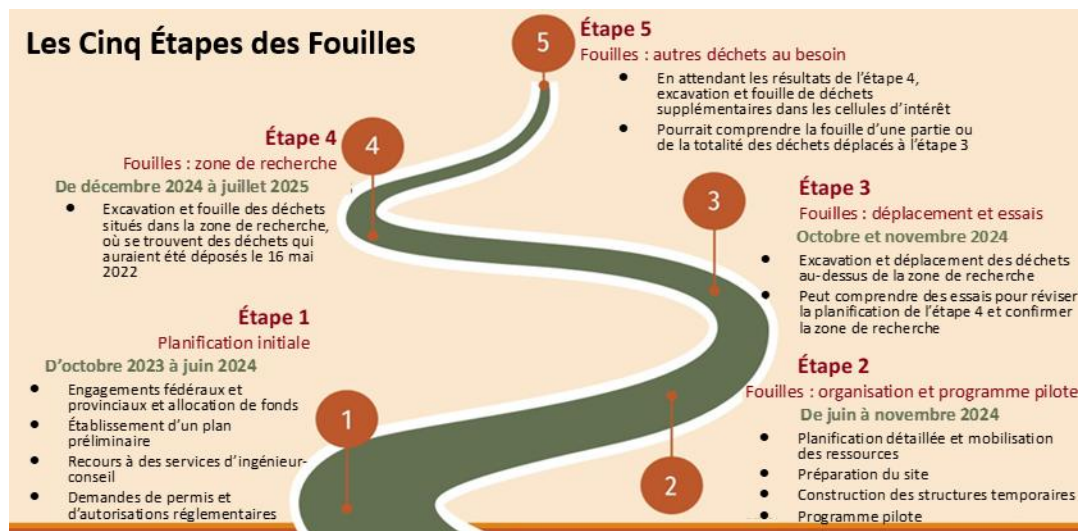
Les Cinq Étapes des Fouilles

5

Étape 5
Fouilles : autres déchets au besoin
- En attendant les résultats de l'étape 4, excavation et fouille de déchets supplémentaires dans les cellules d'intérêt
- Pourrait comprendre la fouille d'une partie ou de la totalité des déchets déplacés à l'étape 3

4

Étape 4
Fouilles : zone de recherche
De décembre 2024 à juillet 2025
- Excavation et fouille des déchets situés dans la zone de recherche, où se trouvent des déchets qui auraient été déposés le 16 mai 2022

3

Étape 3
Fouilles : déplacement et essais
Octobre et novembre 2024
- Excavation et déplacement des déchets au-dessus de la zone de recherche
- Peut comprendre des essais pour réviser la planification de l'étape 4 et confirmer la zone de recherche

Étape 1
Planification initiale
D'octobre 2023 à juin 2024
- Engagements fédéraux et provinciaux et allocation de fonds
- Établissement d'un plan préliminaire
- Recours à des services d'ingénieur-conseil
- Demandes de permis et d'autorisations réglementaires

1

Étape 2
Fouilles : organisation et programme pilote
De juin à novembre 2024
- Planification détaillée et mobilisation des ressources
- Préparation du site
- Construction des structures temporaires
- Programme pilote

2